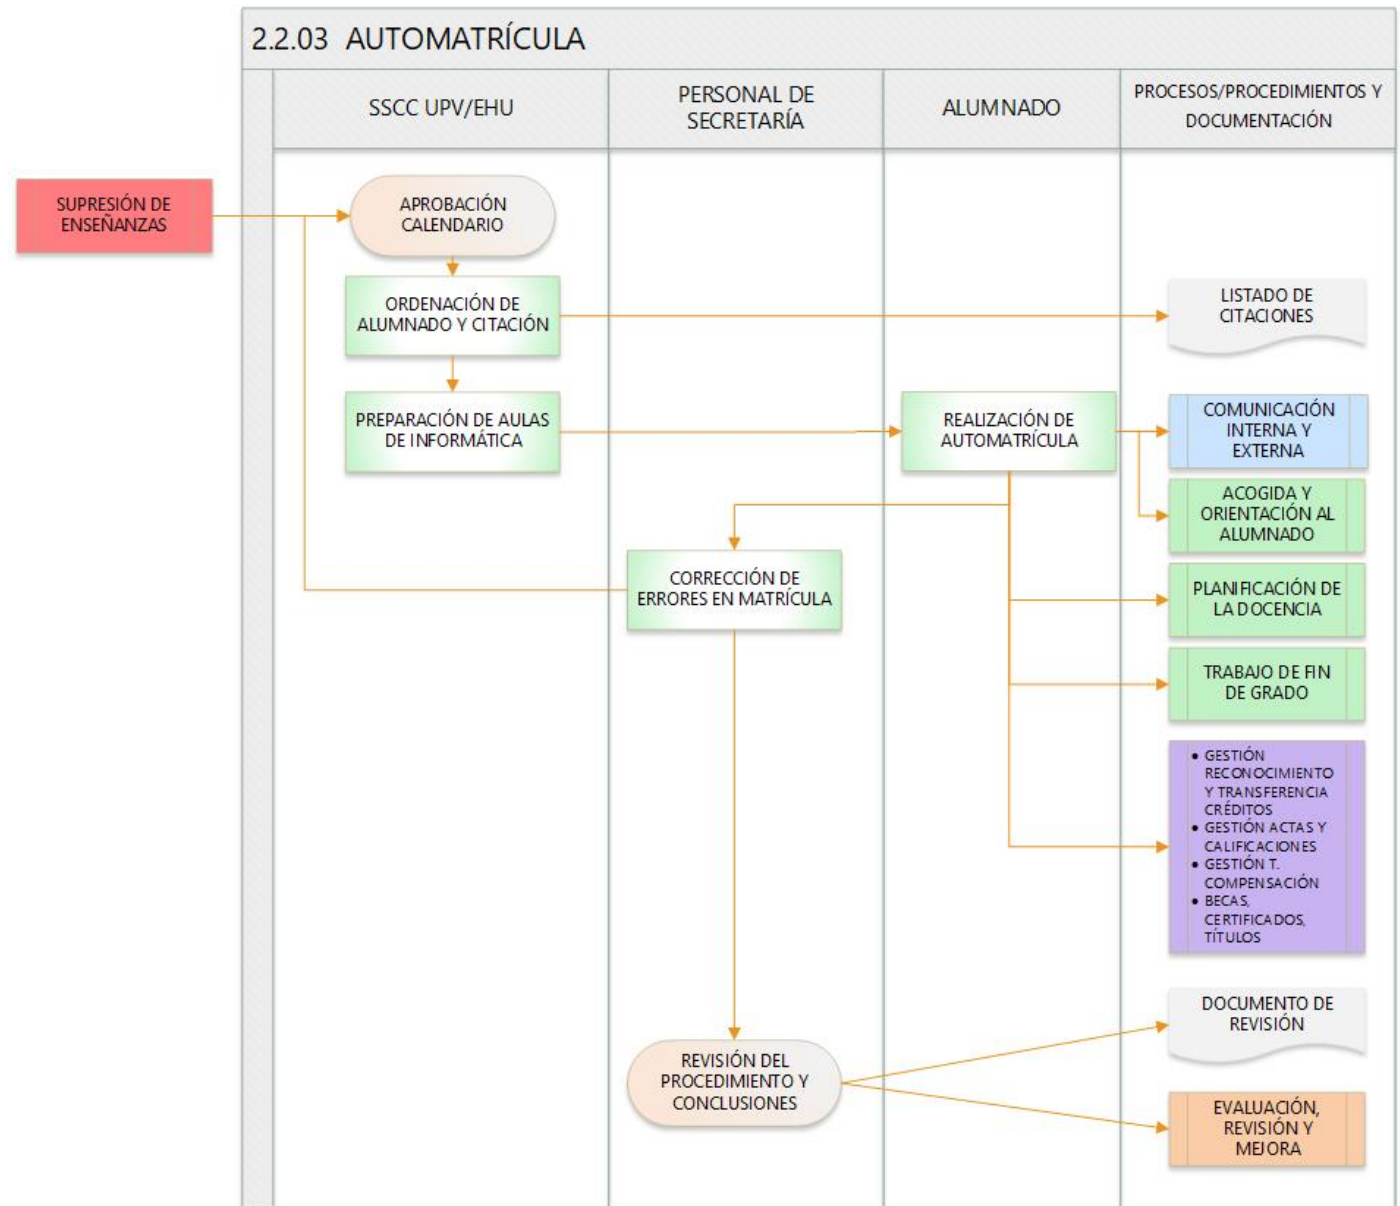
2.2.03 AUTOMATRÍCULA

SSCC UPV/EHU

PERSONAL DE SECRETARÍA

ALUMNADO

PROCESOS/PROCEDIMIENTOS Y DOCUMENTACIÓN

SUPRESIÓN DE ENSEÑANZAS

APROBACIÓN CALENDARIO

ORDENACIÓN DE ALUMNADO Y CITACIÓN

LISTADO DE CITACIONES

PREPARACIÓN DE AULAS DE INFORMÁTICA

REALIZACIÓN DE AUTOMATRÍCULA

COMUNICACIÓN INTERNA Y EXTERNA

ACOGIDA Y ORIENTACIÓN AL ALUMNADO

CORRECCIÓN DE ERRORES EN MATRÍCULA

PLANIFICACIÓN DE LA DOCENCIA

TRABAJO DE FIN DE GRADO

• GESTIÓN RECONOCIMIENTO Y TRANSFERENCIA CRÉDITOS
• GESTIÓN ACTAS Y CALIFICACIONES
• GESTIÓN T. COMPENSACIÓN
• BECAS, CERTIFICADOS, TÍTULOS

DOCUMENTO DE REVISIÓN

REVISIÓN DEL PROCEDIMIENTO Y CONCLUSIONES

EVALUACIÓN, REVISIÓN Y MEJORA